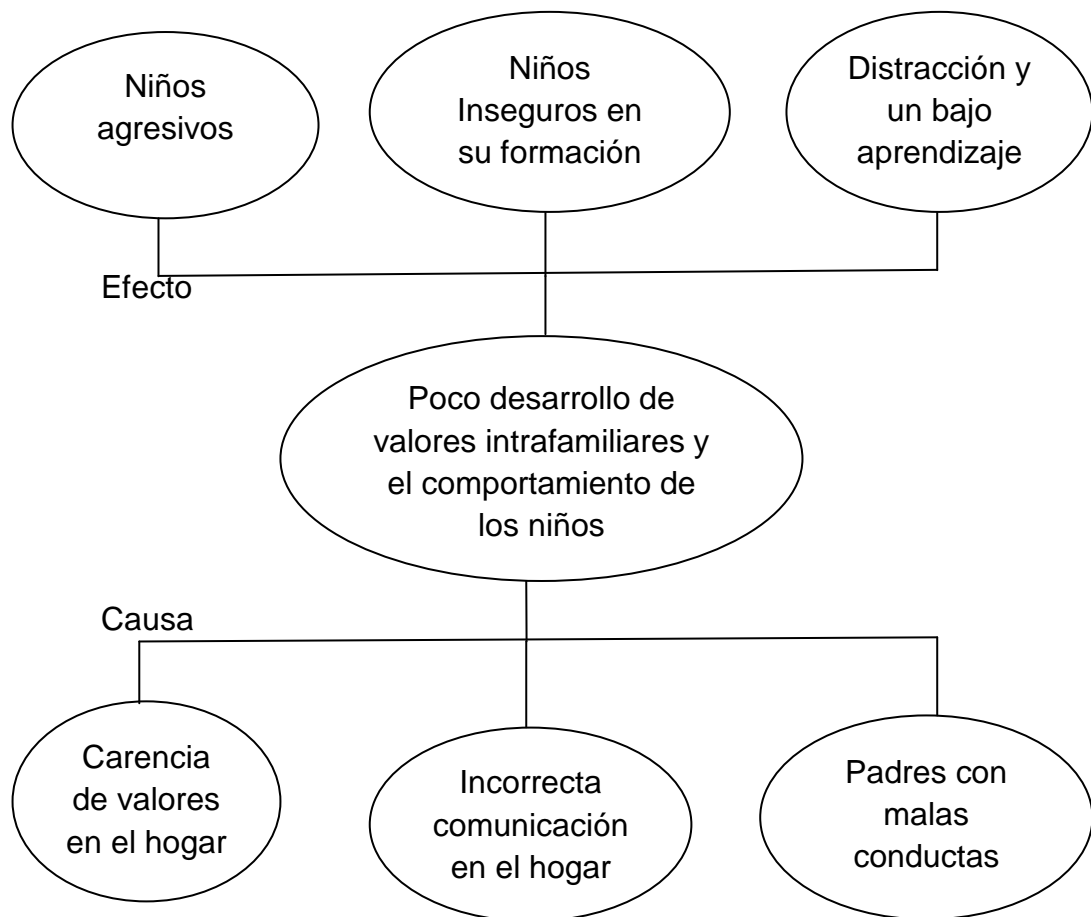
Niños agresivos

Niños Inseguros en su formación

Distracción y un bajo aprendizaje

Efecto

Poco desarrollo de valores intrafamiliares y el comportamiento de los niños

Causa

Carencia de valores en el hogar

Incorrecta comunicación en el hogar

Padres con malas conductas